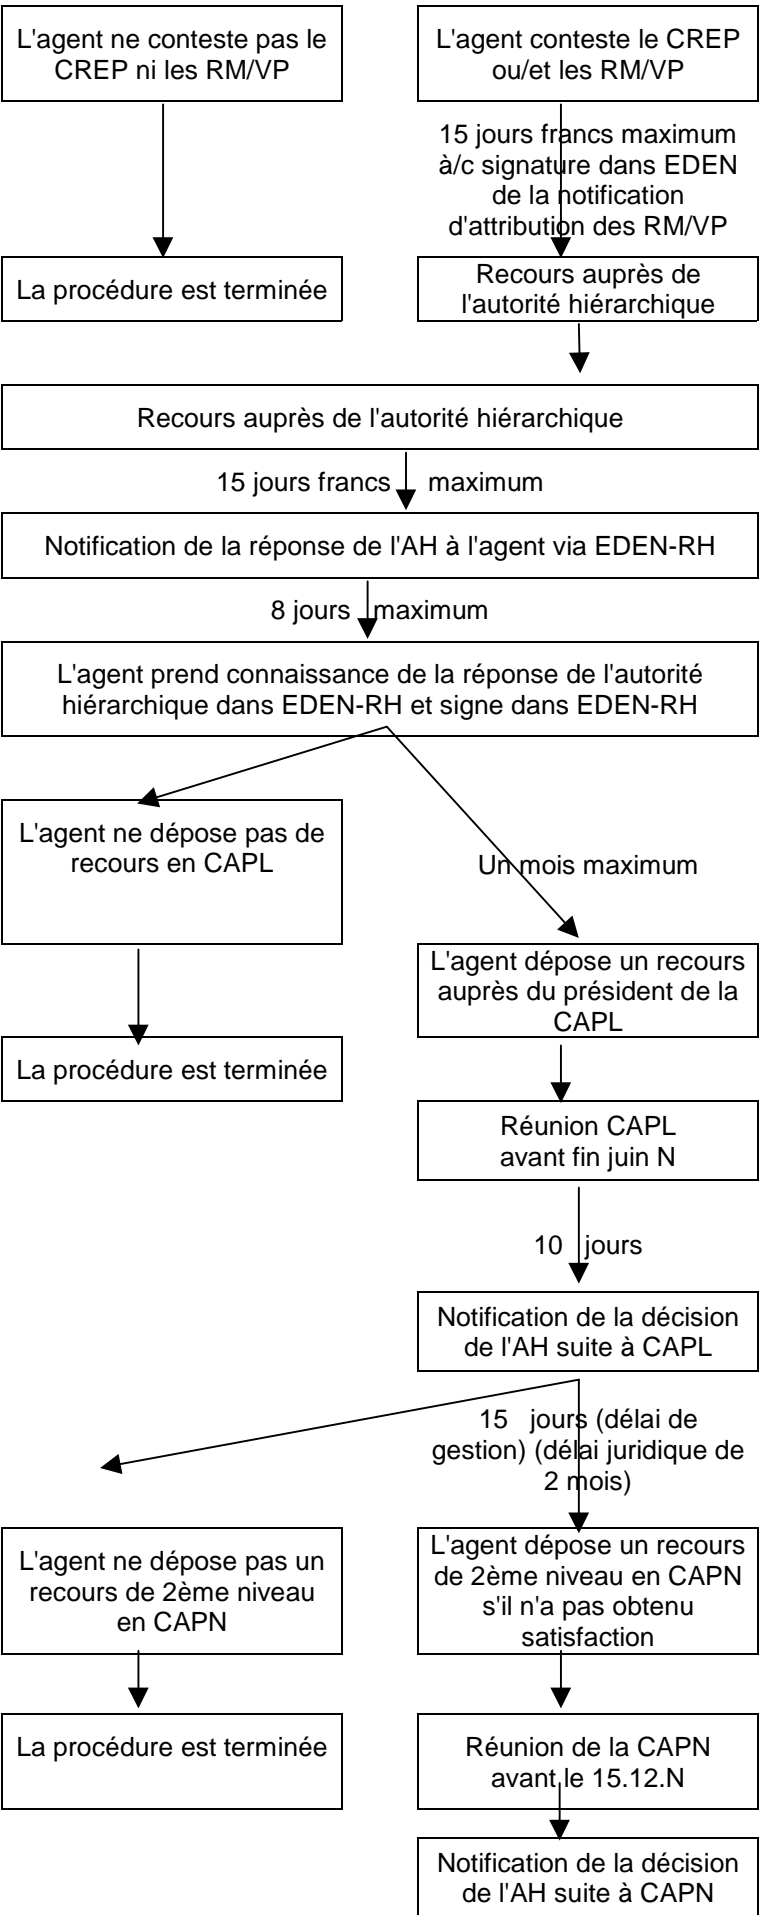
L'agent ne conteste pas le CREP ni les RM/VP

L'agent conteste le CREP ou/et les RM/VP

15 jours francs maximum à/c signature dans EDEN de la notification d'attribution des RM/VP

La procédure est terminée

Recours auprès de l'autorité hiérarchique

Recours auprès de l'autorité hiérarchique

15 jours francs maximum

Notification de la réponse de l'AH à l'agent via EDEN-RH

8 jours maximum

L'agent prend connaissance de la réponse de l'autorité hiérarchique dans EDEN-RH et signe dans EDEN-RH

L'agent ne dépose pas de recours en CAPL

Un mois maximum

L'agent dépose un recours auprès du président de la CAPL

La procédure est terminée

Réunion CAPL avant fin juin N

10 jours

Notification de la décision de l'AH suite à CAPL

15 jours (délai de gestion) (délai juridique de 2 mois)

L'agent ne dépose pas un recours de 2ème niveau en CAPN

L'agent dépose un recours de 2ème niveau en CAPN s'il n'a pas obtenu satisfaction

La procédure est terminée

Réunion de la CAPN avant le 15.12.N

Notification de la décision de l'AH suite à CAPN